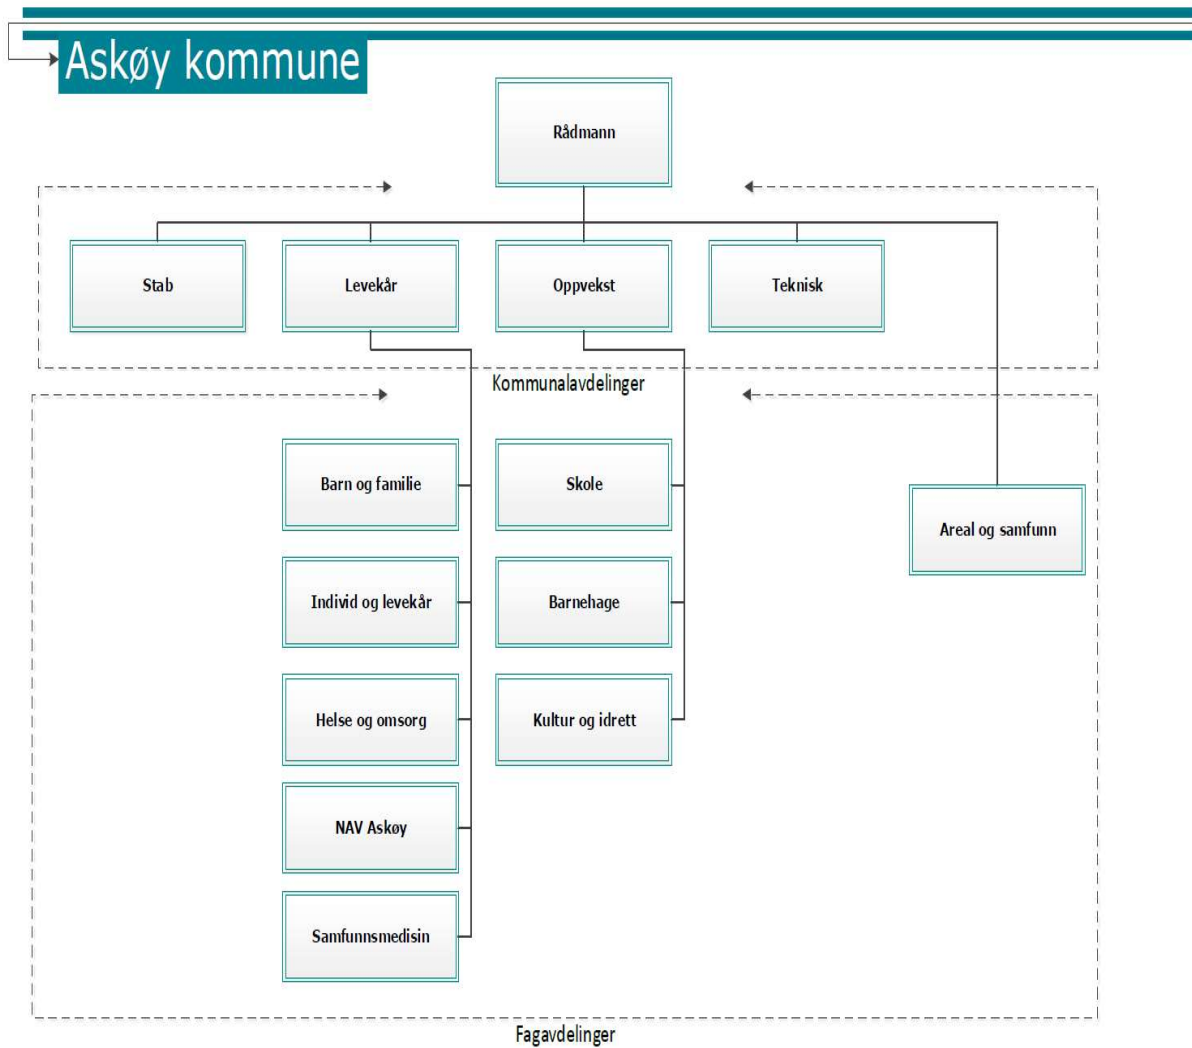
Askøy kommune

Rådmann

Stab

Levekår

Oppvekst

Teknisk

Kommunalavdelinger

Barn og familie

Skole

Areal og samfunn

Individ og levekår

Barnehage

Helse og omsorg

Kultur og idrett

NAV Askøy

Samfunnsmedisin

Fagavdelinger